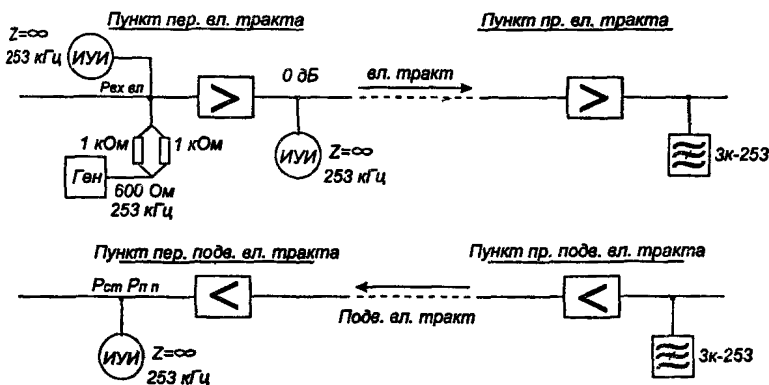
Пункт пер. вл. тракта

Пункт пр. вл. тракта

Z=∞
253 кГц
ИУИ

Рвх вл

0 дБ

вл. тракт

1 кОм

1 кОм

Ген

600 Ом
253 кГц

ИУИ

Z=∞
253 кГц

Зк-253

Пункт пер. подв. вл. тракта

Пункт пр. подв. вл. тракта

Рст Рп п

Подв. вл. тракт

ИУИ

Z=∞
253 кГц

Зк-253